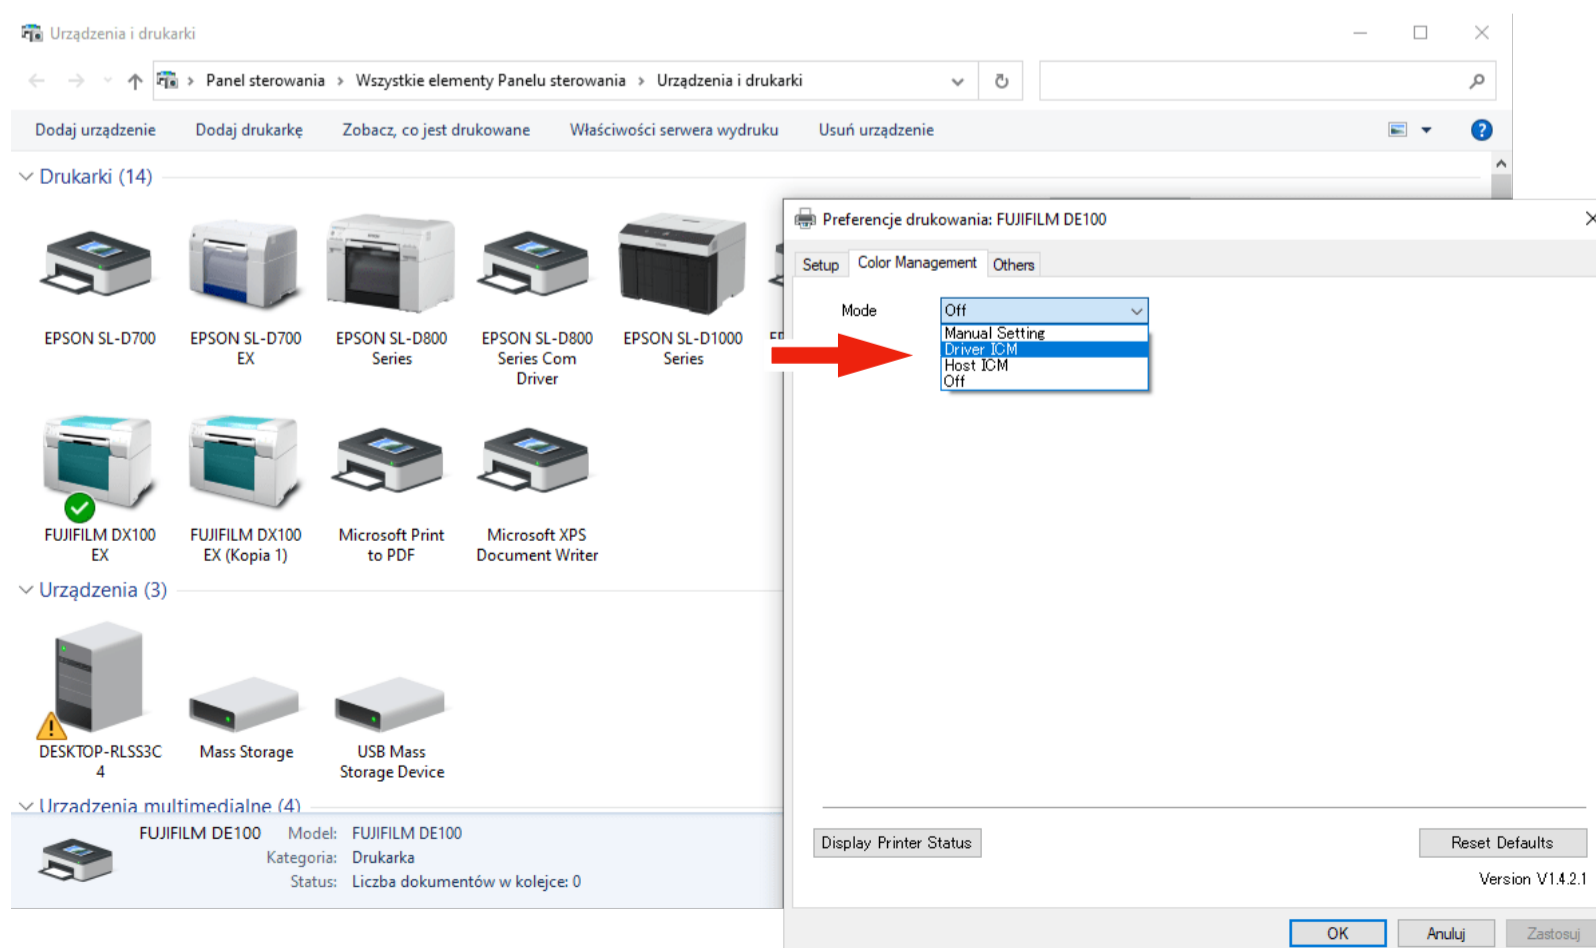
Urządzenia i drukarki

Panel sterowania > Wszystkie elementy Panelu sterowania > Urządzenia i drukarki

Dodaj urządzenie   Dodaj drukarkę   Zobacz, co jest drukowane   Właściwości serwera wydruku   Usuń urządzenie

Drukarki (14)

EPSON SL-D700
EPSON SL-D700 EX
EPSON SL-D800 Series
EPSON SL-D800 Series Com Driver
EPSON SL-D1000 Series
FUJIFILM DX100 EX
FUJIFILM DX100 EX (Kopia 1)
Microsoft Print to PDF
Microsoft XPS Document Writer

Urządzenia (3)

DESKTOP-RLSS3C4
Mass Storage
USB Mass Storage Device

Urządzenia multimedialne (4)

FUJIFILM DE100   Model: FUJIFILM DE100
Kategoria: Drukarka
Status: Liczba dokumentów w kolejce: 0

Preferencje drukowania: FUJIFILM DE100

Setup   Color Management   Others

Mode   Off
Manual Setting
Driver ICM
Host ICM
Off

Display Printer Status   Reset Defaults
Version V1.4.2.1

OK   Anuluj   Zastosuj